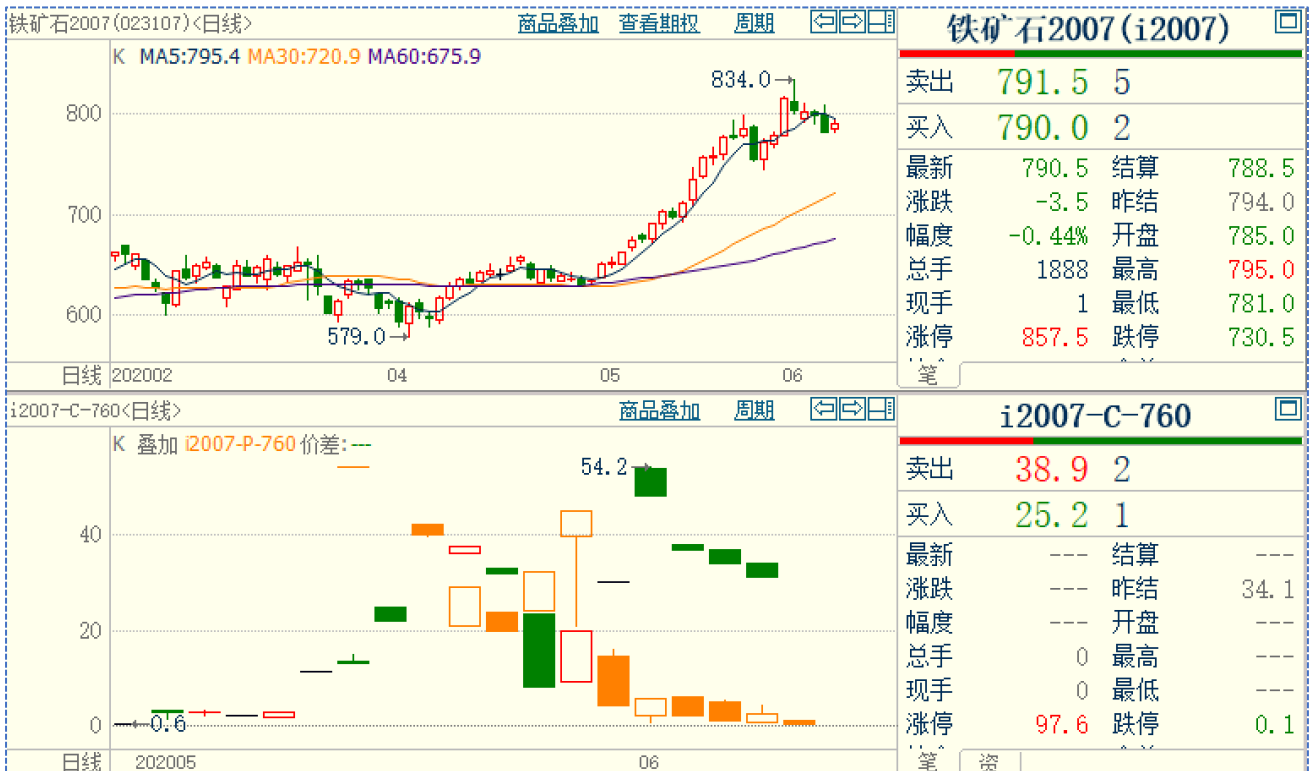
铁矿石2007(023107)<日线> 商品叠加 查看期权 周期

K MA5:795.4 MA30:720.9 MA60:675.9

834.0

800
700
600

579.0

日线 202002 04 05 06

铁矿石2007(i2007)

| | | | |
|---|---|---|---|
| 卖出 | 791.5 | 5 | |
| 买入 | 790.0 | 2 | |
| 最新 | 790.5 | 结算 | 788.5 |
| 涨跌 | -3.5 | 昨结 | 794.0 |
| 幅度 | -0.44% | 开盘 | 785.0 |
| 总手 | 1888 | 最高 | 795.0 |
| 现手 | 1 | 最低 | 781.0 |
| 涨停 | 857.5 | 跌停 | 730.5 |

笔

i2007-C-760<日线> 商品叠加 周期

K 叠加 i2007-P-760 价差:---

54.2

40
20
0

0.6

日线 202005 06

i2007-C-760

| | | | |
|---|---|---|---|
| 卖出 | 38.9 | 2 | |
| 买入 | 25.2 | 1 | |
| 最新 | --- | 结算 | --- |
| 涨跌 | --- | 昨结 | 34.1 |
| 幅度 | --- | 开盘 | --- |
| 总手 | 0 | 最高 | --- |
| 现手 | 0 | 最低 | --- |
| 涨停 | 97.6 | 跌停 | 0.1 |

笔 资